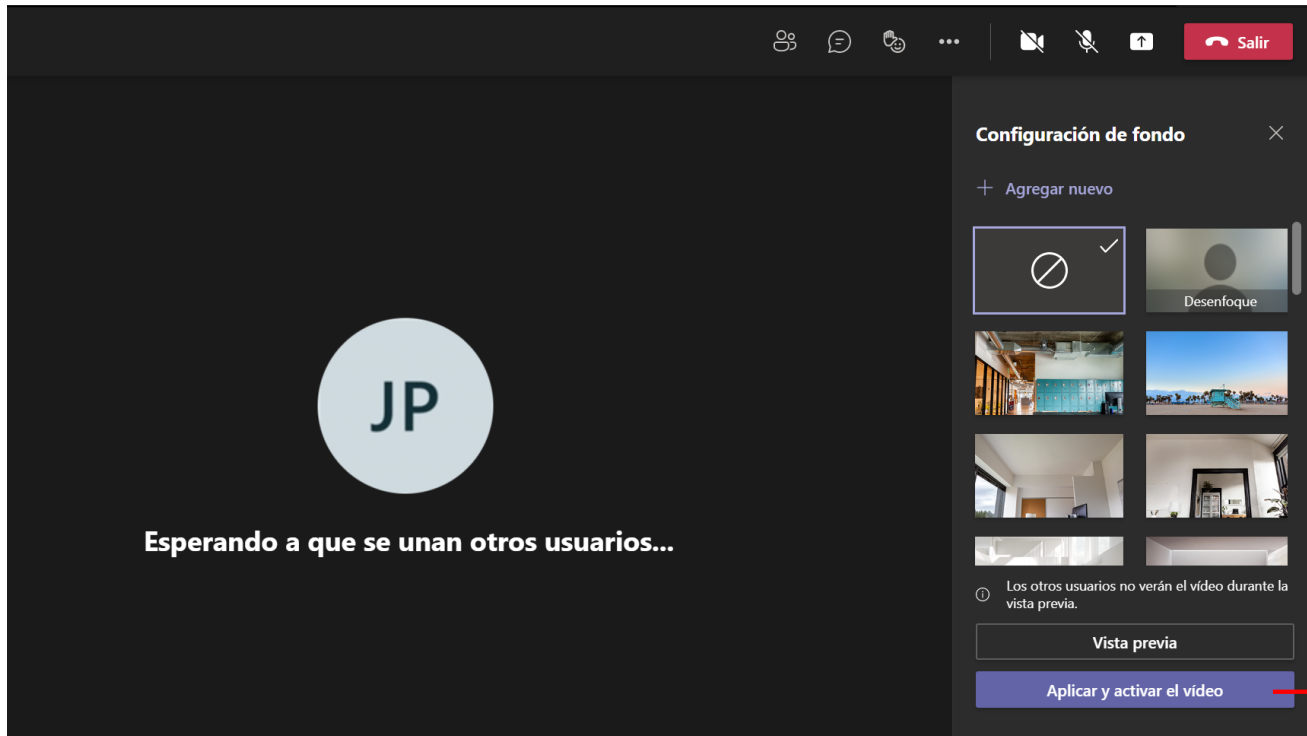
Salir

Configuración de fondo

+ Agregar nuevo

Desenfoque

JP

Esperando a que se unan otros usuarios...

Los otros usuarios no verán el vídeo durante la vista previa.

Vista previa

Aplicar y activar el vídeo